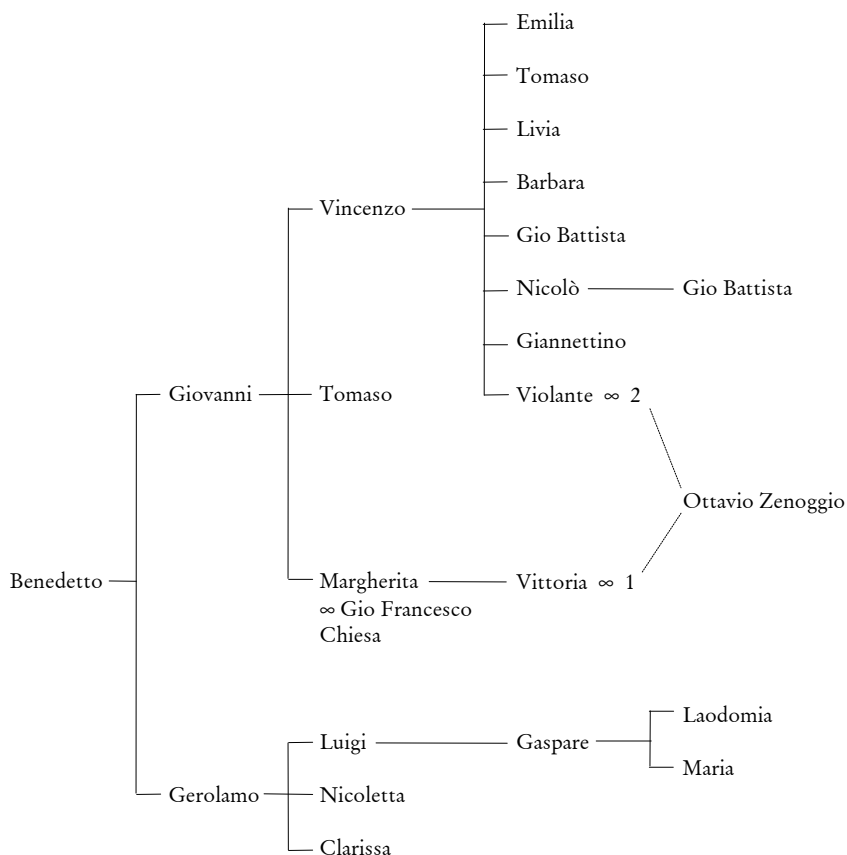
Emilia
Tomaso
Livia
Barbara
Gio Battista
Nicolò — Gio Battista
Giannettino
Violante ∞ 2

Vincenzo
Tomaso
Margherita ∞ Gio Francesco Chiesa — Vittoria ∞ 1

Ottavio Zenoggio

Giovanni
Benedetto
Gerolamo

Luigi — Gaspare
Laodomia
Maria
Nicoletta
Clarissa